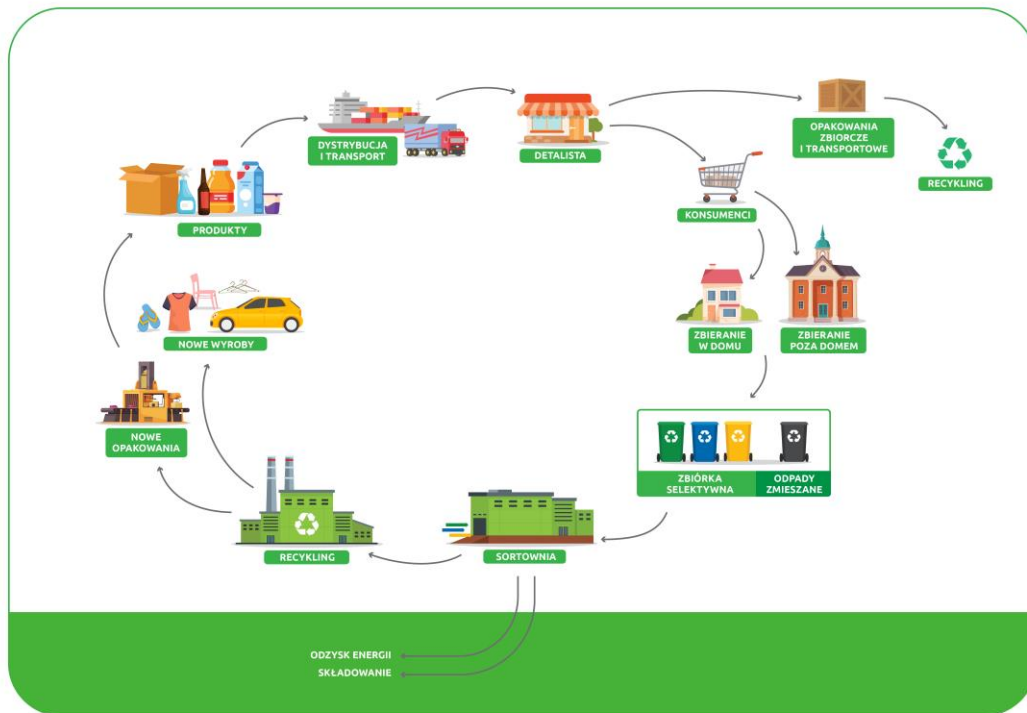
DYSTRYBUCJA I TRANSPORT

DETALISTA

OPAKOWANIA ZBIORCZE I TRANSPORTOWE

RECYKLING

PRODUKTY

KONSUMENCI

NOWE WYROBY

ZBIERANIE W DOMU

ZBIERANIE POZA DOMEM

NOWE OPAKOWANIA

ZBIÓRKA SELEKTYWNA

ODPADY ZMIESZANE

RECYKLING

SORTOWNIA

ODZYSK ENERGII

SKŁADOWANIE